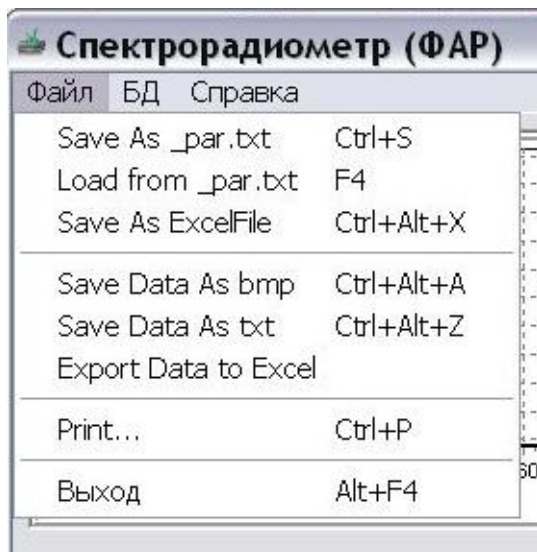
Спектрорадиометр (ФАР)

Файл БД Справка

Save As _par.txt Ctrl+S
Load from _par.txt F4
Save As ExcelFile Ctrl+Alt+X

Save Data As bmp Ctrl+Alt+A
Save Data As txt Ctrl+Alt+Z
Export Data to Excel

Print... Ctrl+P

Выход Alt+F4